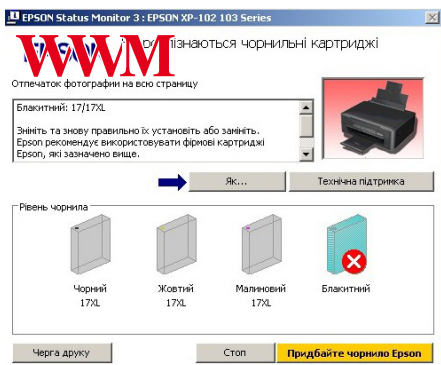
EPSON Status Monitor 3 : EPSON XP-102 103 Series

WWM

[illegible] розпізнаються чорнильні картриджі

Отпечаток фотографии на всю страницу

Блакитний: 17/17XL

Зніміть та знову правильно їх установіть або замініть. Epson рекомендує використовувати фірмові картриджі Epson, які зазначено вище.

Як...

Технічна підтримка

Рівень чорнила

Чорний
17XL

Жовтий
17XL

Малиновий
17XL

Блакитний

Черга друку

Стоп

Придбайте чорнило Epson